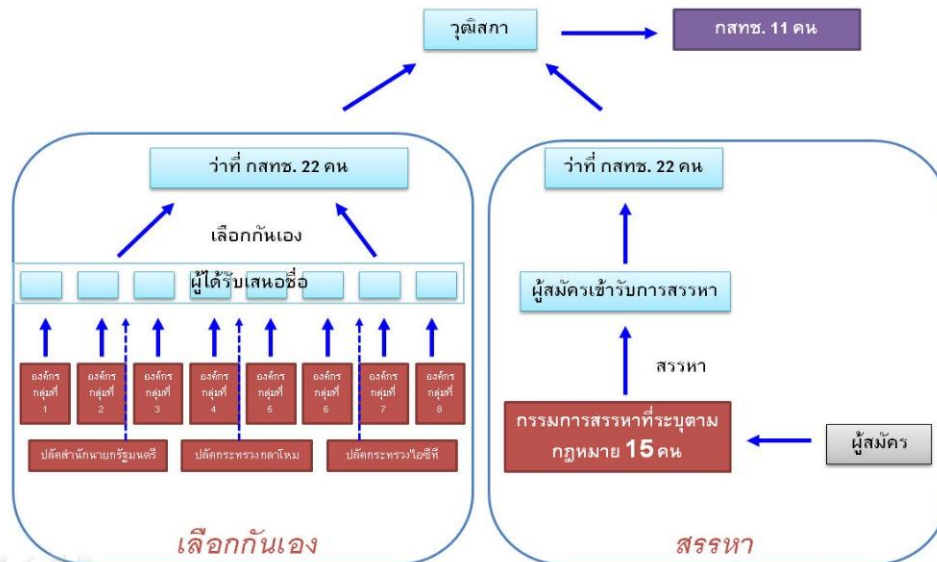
วุฒิสภา

กสทช. 11 คน

ว่าที่ กสทช. 22 คน

เลือกกันเอง

ผู้ได้รับเสนอชื่อ

องค์กร กลุ่มที่ 1

องค์กร กลุ่มที่ 2

องค์กร กลุ่มที่ 3

องค์กร กลุ่มที่ 4

องค์กร กลุ่มที่ 5

องค์กร กลุ่มที่ 6

องค์กร กลุ่มที่ 7

องค์กร กลุ่มที่ 8

ปลัดสำนักนายกรัฐมนตรี

ปลัดกระทรวงกลาโหม

ปลัดกระทรวงไอซีที

เลือกกันเอง

ว่าที่ กสทช. 22 คน

ผู้สมัครเข้ารับการสรรหา

สรรหา

กรรมการสรรหาที่ระบุตามกฎหมาย 15 คน

ผู้สมัคร

สรรหา